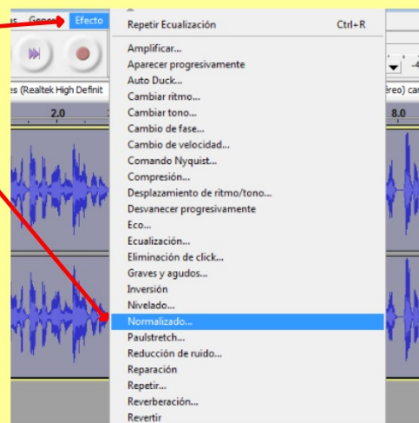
s Gener Efecto
Repetir Ecualización Ctrl+R
Amplificar...
Aparecer progresivamente
Auto Duck...
Cambiar ritmo...
Cambiar tono...
Cambio de fase...
Cambio de velocidad...
Comando Nyquist...
Compresión...
Desplazamiento de ritmo/tono...
Desvanecer progresivamente
Eco...
Ecualización...
Eliminación de click...
Graves y agudos...
Inversión
Nivelado...
Normalizado...
Paulstretch...
Reducción de ruido...
Reparación
Repetir...
Reverberación...
Revertir
es (Realtek High Definit
2.0
éreo) ca
8.0
-4